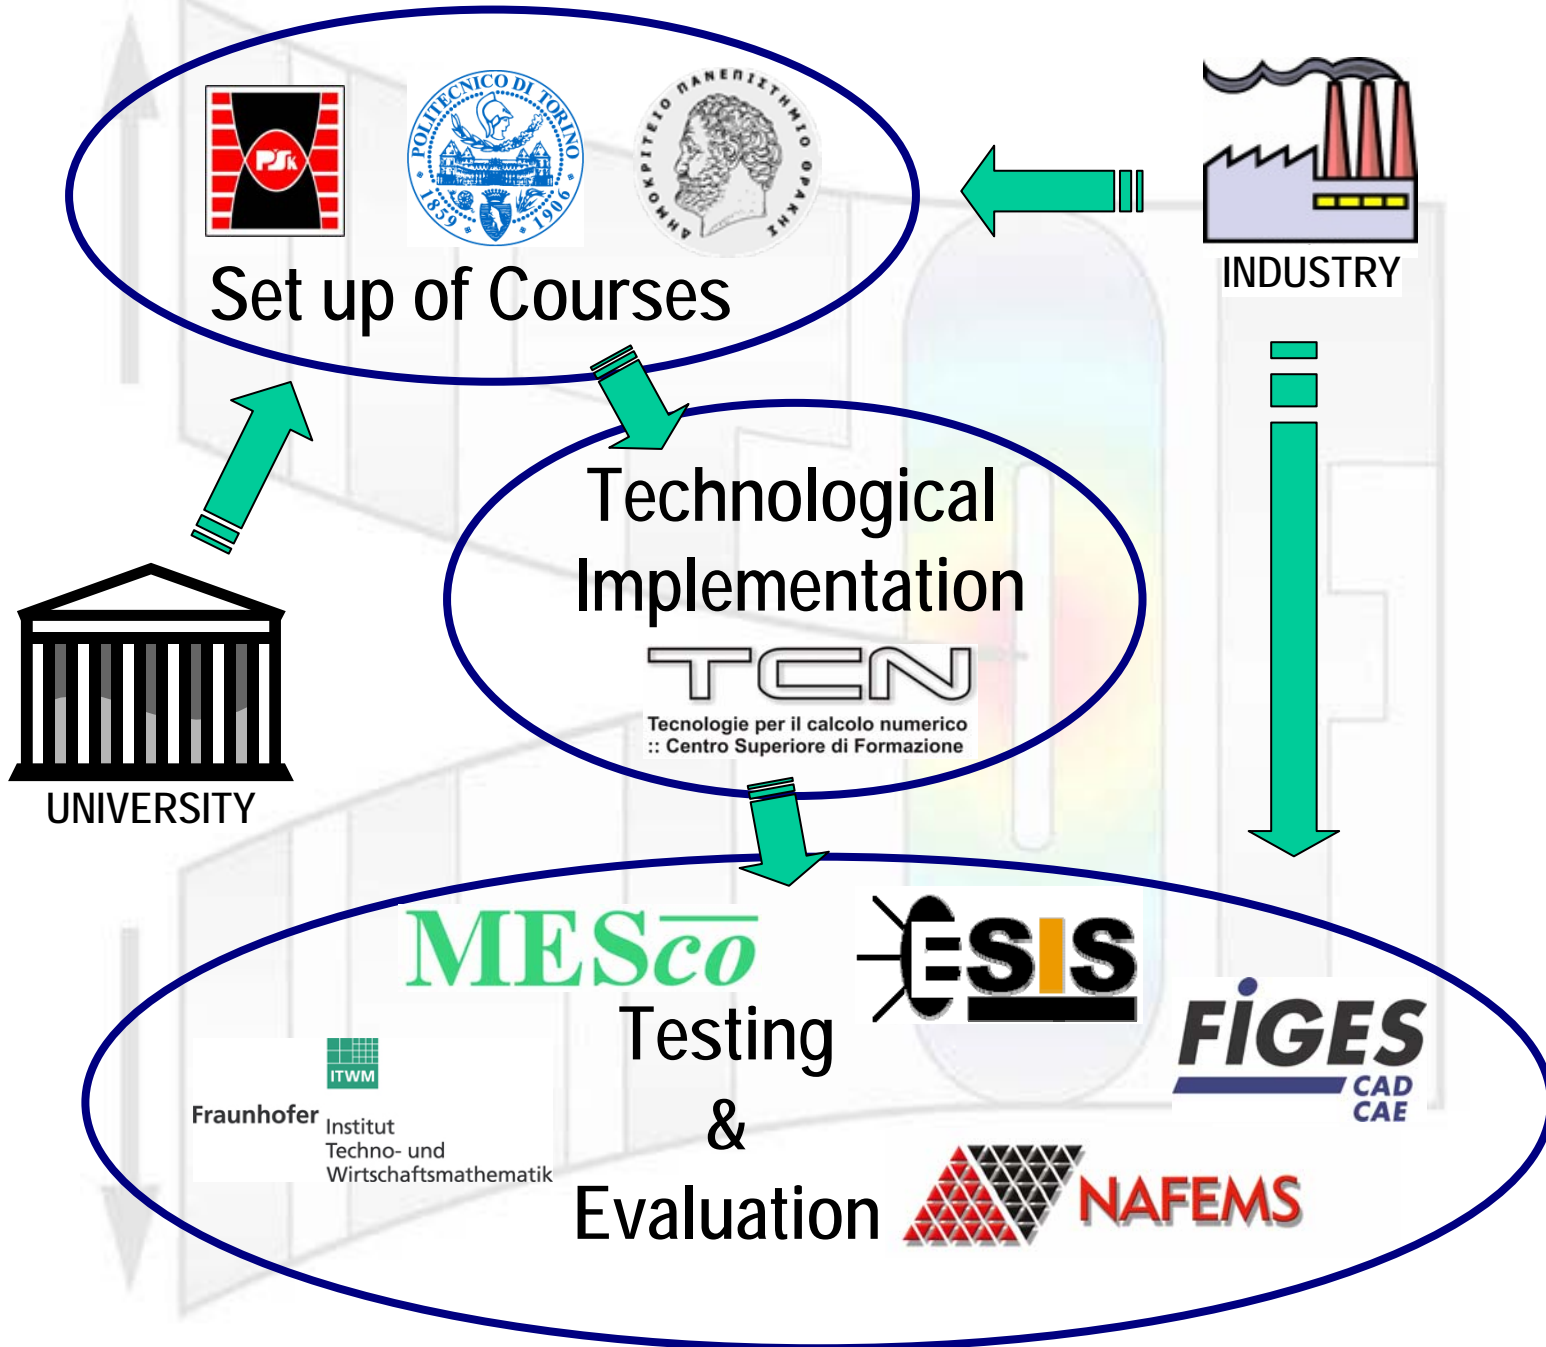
PŚk

POLITECNICO DI TORINO 1859 1906

ΔΗΜΟΚΡΙΤΕΙΟ ΠΑΝΕΠΙΣΤΗΜΙΟ ΘΡΑΚΗΣ

Set up of Courses

INDUSTRY

Technological Implementation

TCN

Tecnologie per il calcolo numerico
:: Centro Superiore di Formazione

UNIVERSITY

MESco

ESIS

Testing & Evaluation

ITWM

Fraunhofer Institut Techno- und Wirtschaftsmathematik

FIGES CAD CAE

NAFEMS